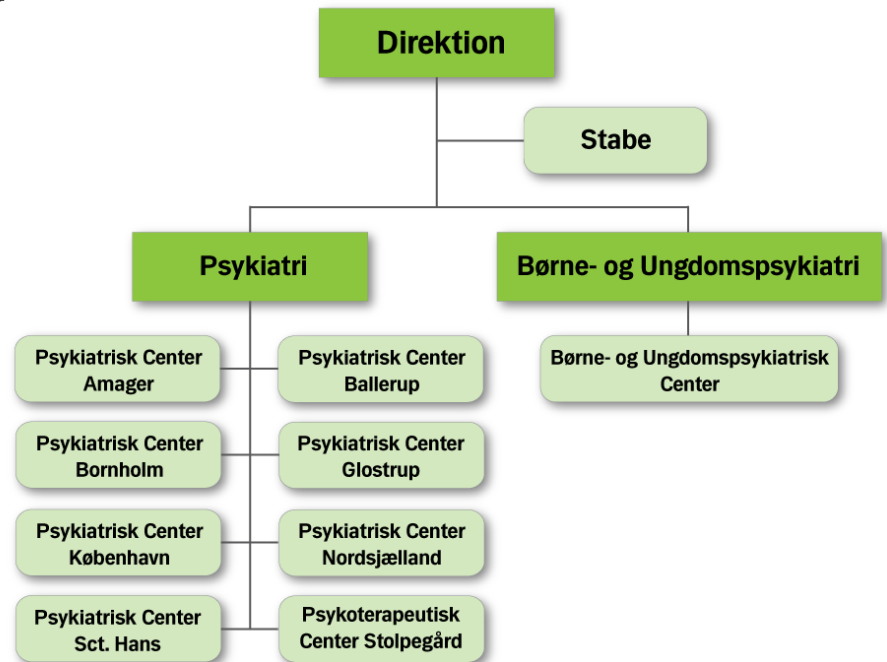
Direktion

Stabe

Psykiatri

Børne- og Ungdomspsykiatri

Psykiatrisk Center Amager

Psykiatrisk Center Ballerup

Psykiatrisk Center Bornholm

Psykiatrisk Center Glostrup

Psykiatrisk Center København

Psykiatrisk Center Nordsjælland

Psykiatrisk Center Sct. Hans

Psykoterapeutisk Center Stolpegård

Børne- og Ungdomspsykiatrisk Center